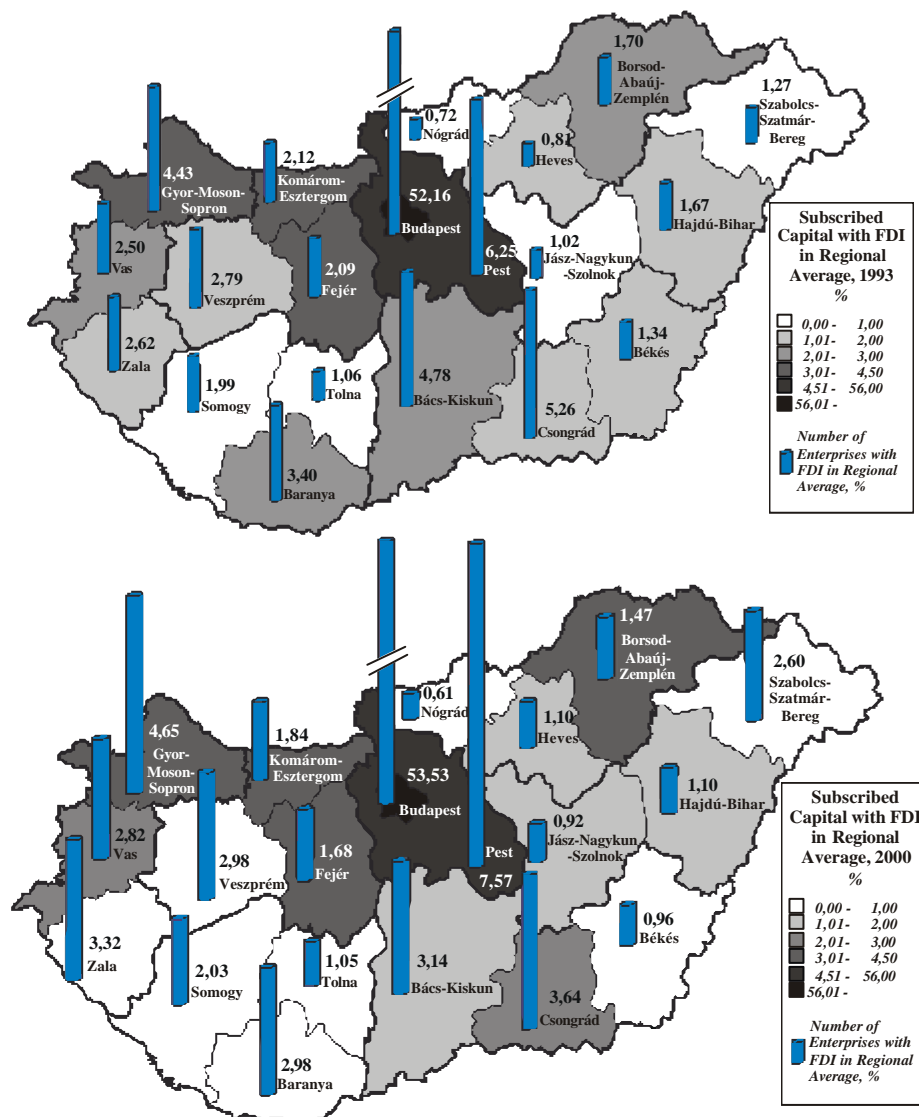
1,70
Borsod-Abaúj-Zemplén
1,27
Szabolcs-Szatmár-Bereg
0,72
Nógrád
0,81
Heves
4,43
Gyor-Moson-Sopron
2,12
Komárom-Esztergom
52,16
Budapest
1,67
Hajdú-Bihar
2,50
Vas
2,79
Veszprém
2,09
Fejér
6,25
Pest
1,02
Jász-Nagykun-Szolnok
2,62
Zala
1,34
Békés
1,99
Somogy
1,06
Tolna
4,78
Bács-Kiskun
5,26
Csongrád
3,40
Baranya

Subscribed Capital with FDI in Regional Average, 1993
%
0,00 - 1,00
1,01- 2,00
2,01- 3,00
3,01- 4,50
4,51 - 56,00
56,01 -
Number of Enterprises with FDI in Regional Average, %

1,47
Borsod-Abaúj-Zemplén
2,60
Szabolcs-Szatmár-Bereg
0,61
Nógrád
1,10
Heves
4,65
Gyor-Moson-Sopron
1,84
Komárom-Esztergom
53,53
Budapest
1,10
Hajdú-Bihar
2,82
Vas
2,98
Veszprém
1,68
Fejér
Pest
7,57
0,92
Jász-Nagykun-Szolnok
3,32
Zala
0,96
Békés
2,03
Somogy
1,05
Tolna
3,14
Bács-Kiskun
3,64
Csongrád
2,98
Baranya

Subscribed Capital with FDI in Regional Average, 2000
%
0,00 - 1,00
1,01- 2,00
2,01- 3,00
3,01- 4,50
4,51 - 56,00
56,01 -
Number of Enterprises with FDI in Regional Average, %